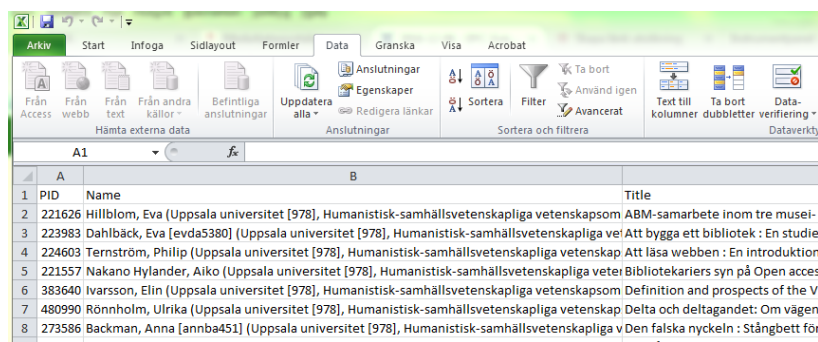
Arkiv Start Infoga Sidlayout Formler Data Granska Visa Acrobat

Från Access Från webb Från text Från andra källor Befintliga anslutningar
Hämta externa data

Uppdatera alla Anslutningar Egenskaper Redigera länkar
Anslutningar

Sortera Filter Ta bort Använd igen Avancerat
Sortera och filtrera

Text till kolumner Ta bort dubbletter Dataverifiering
Dataverkty

A1 $f_x$

| | A | B | |
|---|---|---|---|
| 1 | PID | Name | Title |
| 2 | 221626 | Hillblom, Eva (Uppsala universitet [978], Humanistisk-samhällsvetenskapliga vetenskapsom | ABM-samarbete inom tre musei- |
| 3 | 223983 | Dahlbäck, Eva [evda5380] (Uppsala universitet [978], Humanistisk-samhällsvetenskapliga ve | Att bygga ett bibliotek : En studie |
| 4 | 224603 | Ternström, Philip (Uppsala universitet [978], Humanistisk-samhällsvetenskapliga vetenskap | Att läsa webben : En introduktion |
| 5 | 221557 | Nakano Hylander, Aiko (Uppsala universitet [978], Humanistisk-samhällsvetenskapliga veter | Bibliotekariers syn på Open acces |
| 6 | 383640 | Ivarsson, Elin (Uppsala universitet [978], Humanistisk-samhällsvetenskapliga vetenskapsom | Definition and prospects of the V |
| 7 | 480990 | Rönnholm, Ulrika (Uppsala universitet [978], Humanistisk-samhällsvetenskapliga vetenskap | Delta och deltagandet: Om vägen |
| 8 | 273586 | Backman, Anna [annba451] (Uppsala universitet [978], Humanistisk-samhällsvetenskapliga v | Den falska nyckeln : Stångbett för |